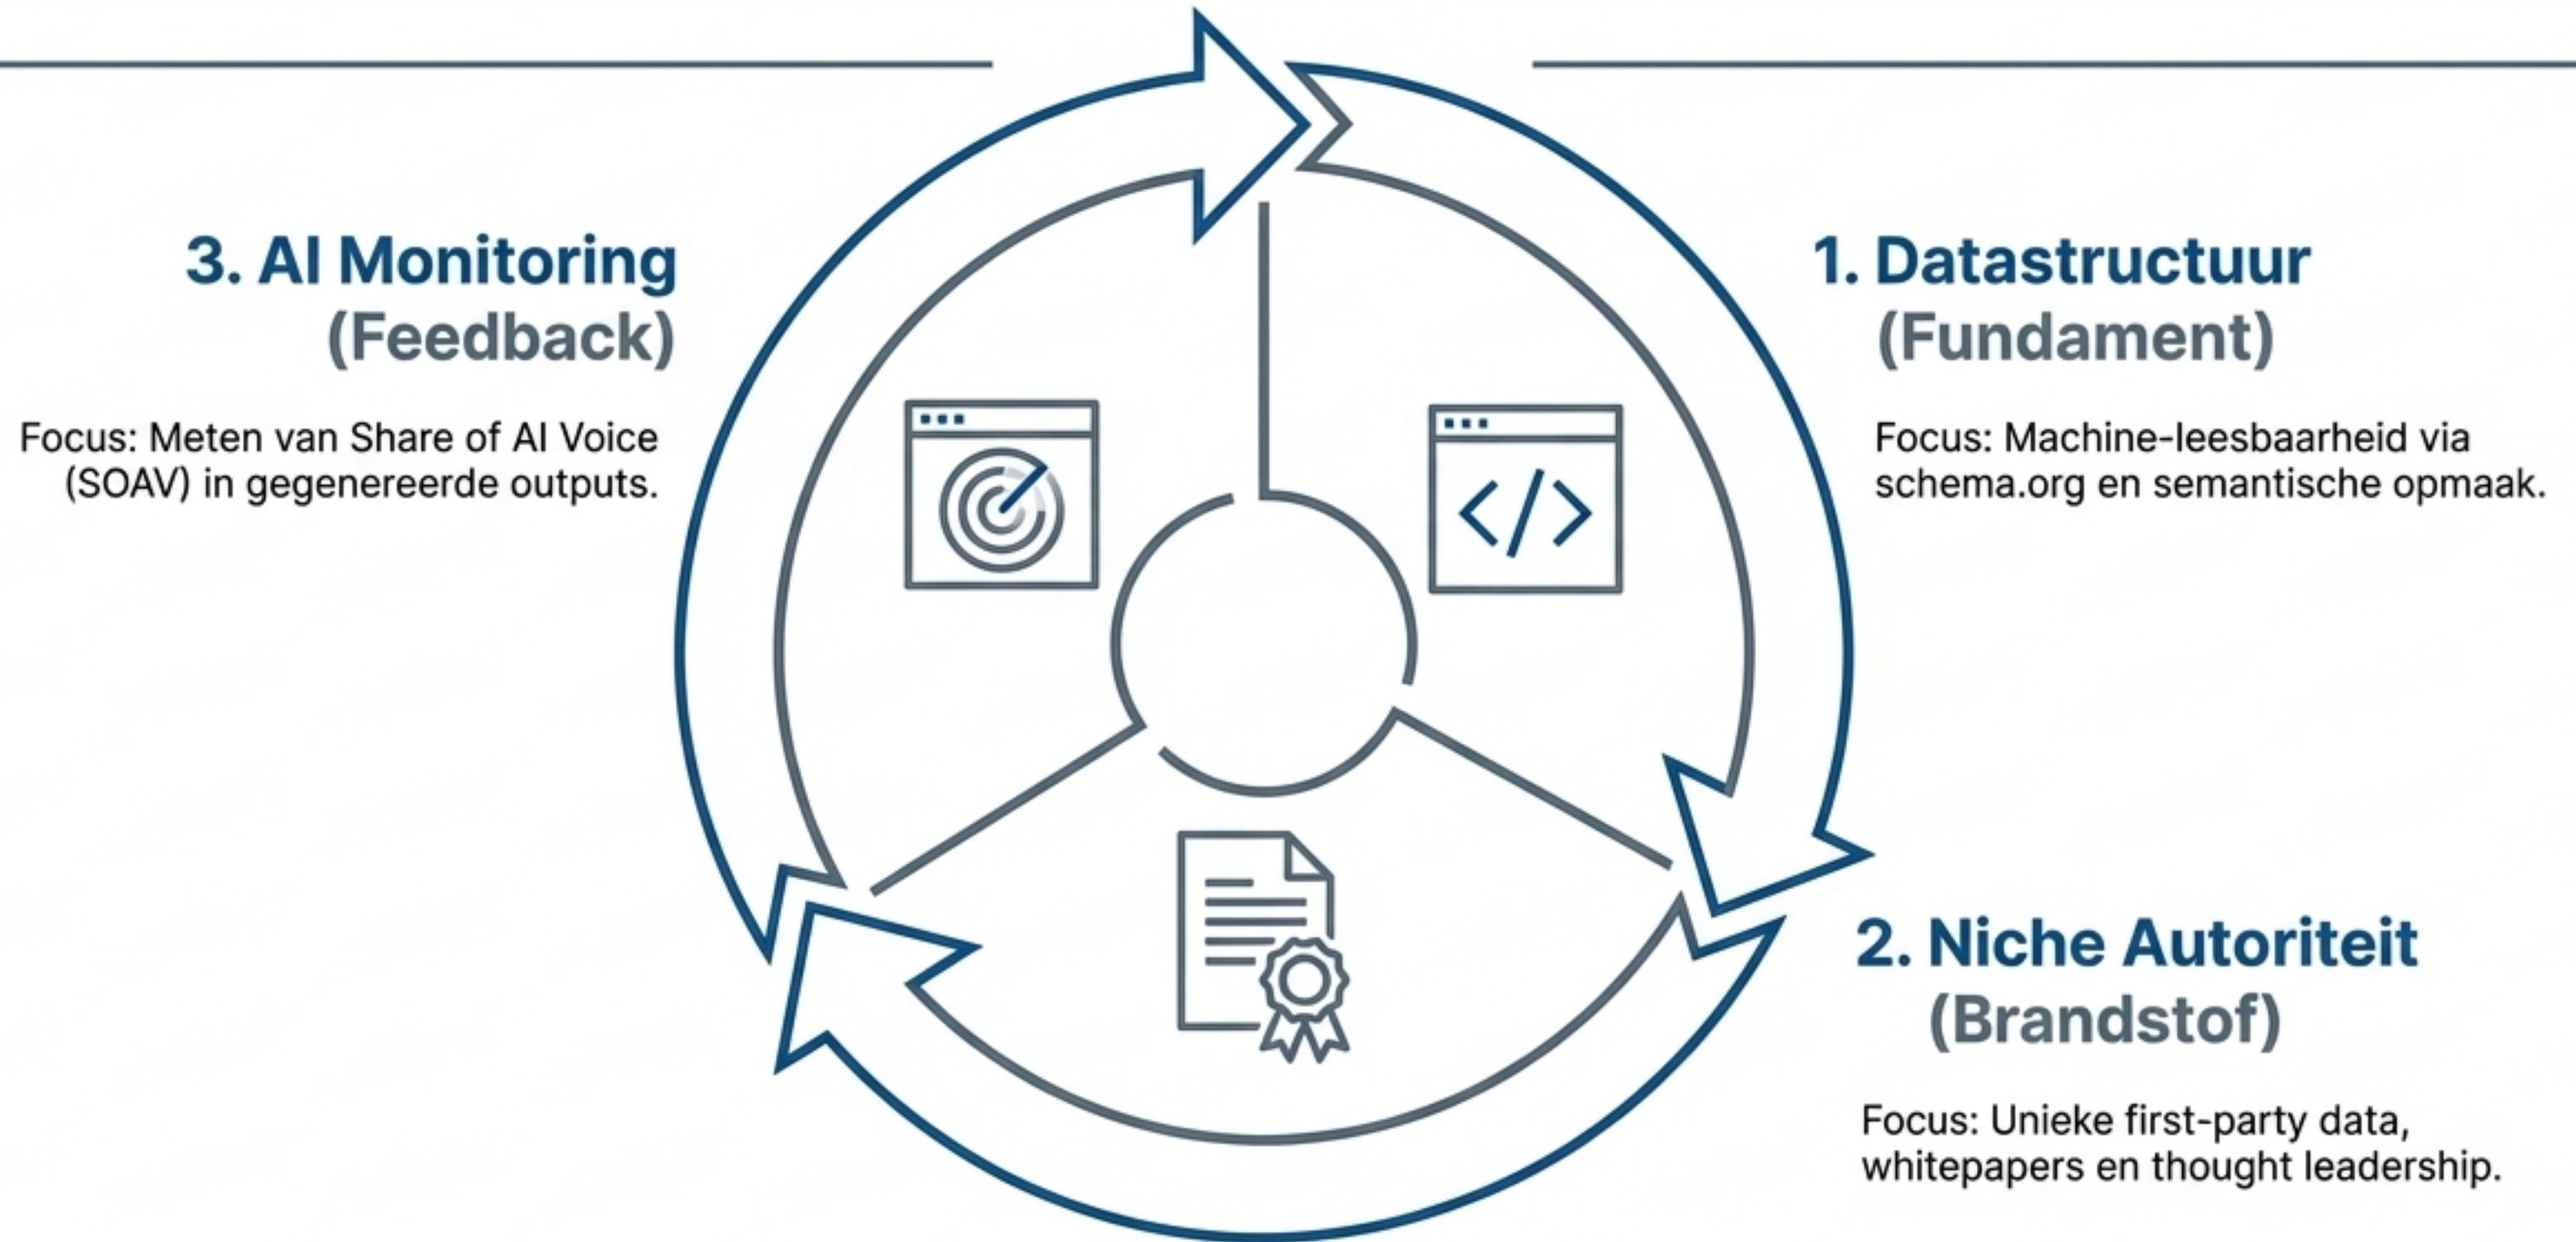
3. AI Monitoring (Feedback)

Focus: Meten van Share of AI Voice (SOAV) in gegenereerde outputs.

1. Datastructuur (Fundament)

Focus: Machine-leesbaarheid via schema.org en semantische opmaak.

2. Niche Autoriteit (Brandstof)

Focus: Unieke first-party data, whitepapers en thought leadership.